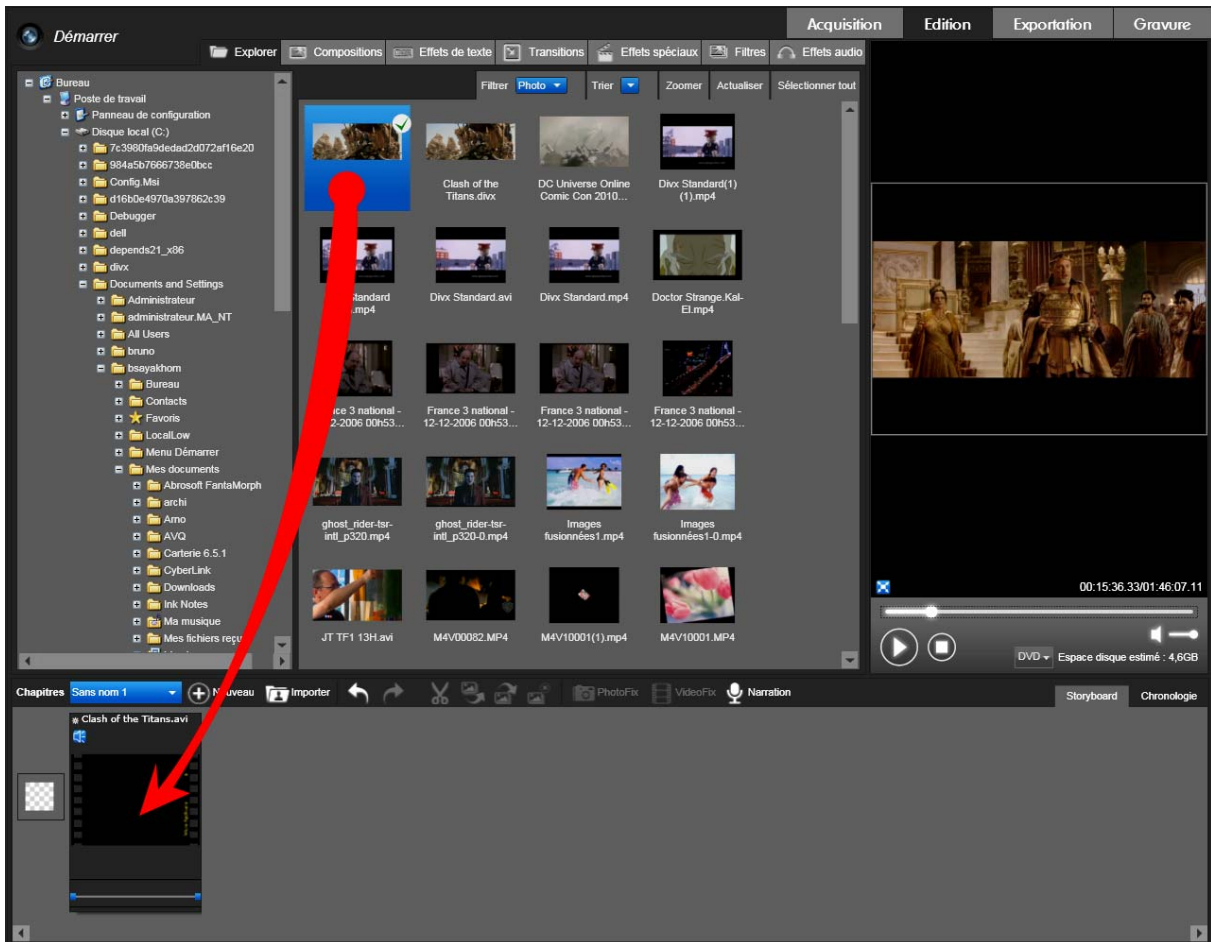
Démarrer

Acquisition | Edition | Exportation | Gravure

Explorer | Compositions | Effets de texte | Transitions | Effets spéciaux | Filtres | Effets audio

Bureau
Poste de travail
Panneau de configuration
Disque local (C:)
7c3980fa9dedad2d072af16e20
984a5b7666738e0bcc
Config.Msi
d16b0e4970a397862c39
Debugger
dell
depends21_x86
divx
Documents and Settings
Administrateur
administrateur.MA_NT
All Users
bruno
bsayakhom
Bureau
Contacts
Favoris
LocalLow
Menu Démarrer
Mes documents
Abrosoft FantaMorph
archi
Arno
AVQ
Carterie 6.5.1
CyberLink
Downloads
Ink Notes
Ma musique
Mes fichiers reçu

Filtrer Photo | Trier | Zoomer | Actualiser | Sélectionner tout

Clash of the Titans.divx
DC Universe Online Comic Con 2010...
Divx Standard(1)(1).mp4
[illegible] Standard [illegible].mp4
Divx Standard.avi
Divx Standard.mp4
Doctor Strange.Kal-El.mp4
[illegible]nce 3 national - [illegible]2-2006 00h53...
France 3 national - 12-12-2006 00h53...
France 3 national - 12-12-2006 00h53...
France 3 national - 12-12-2006 00h53...
ghost_rider-tsr-intl_p320.mp4
ghost_rider-tsr-intl_p320-0.mp4
Images fusionnées1.mp4
Images fusionnées1-0.mp4
JT TF1 13H.avi
M4V00082.MP4
M4V10001(1).mp4
M4V10001.MP4

00:15:36.33/01:46:07.11
DVD Espace disque estimé : 4,6GB

Chapitres Sans nom 1 | Nouveau | Importer | PhotoFix | VideoFix | Narration | Storyboard | Chronologie

Clash of the Titans.avi